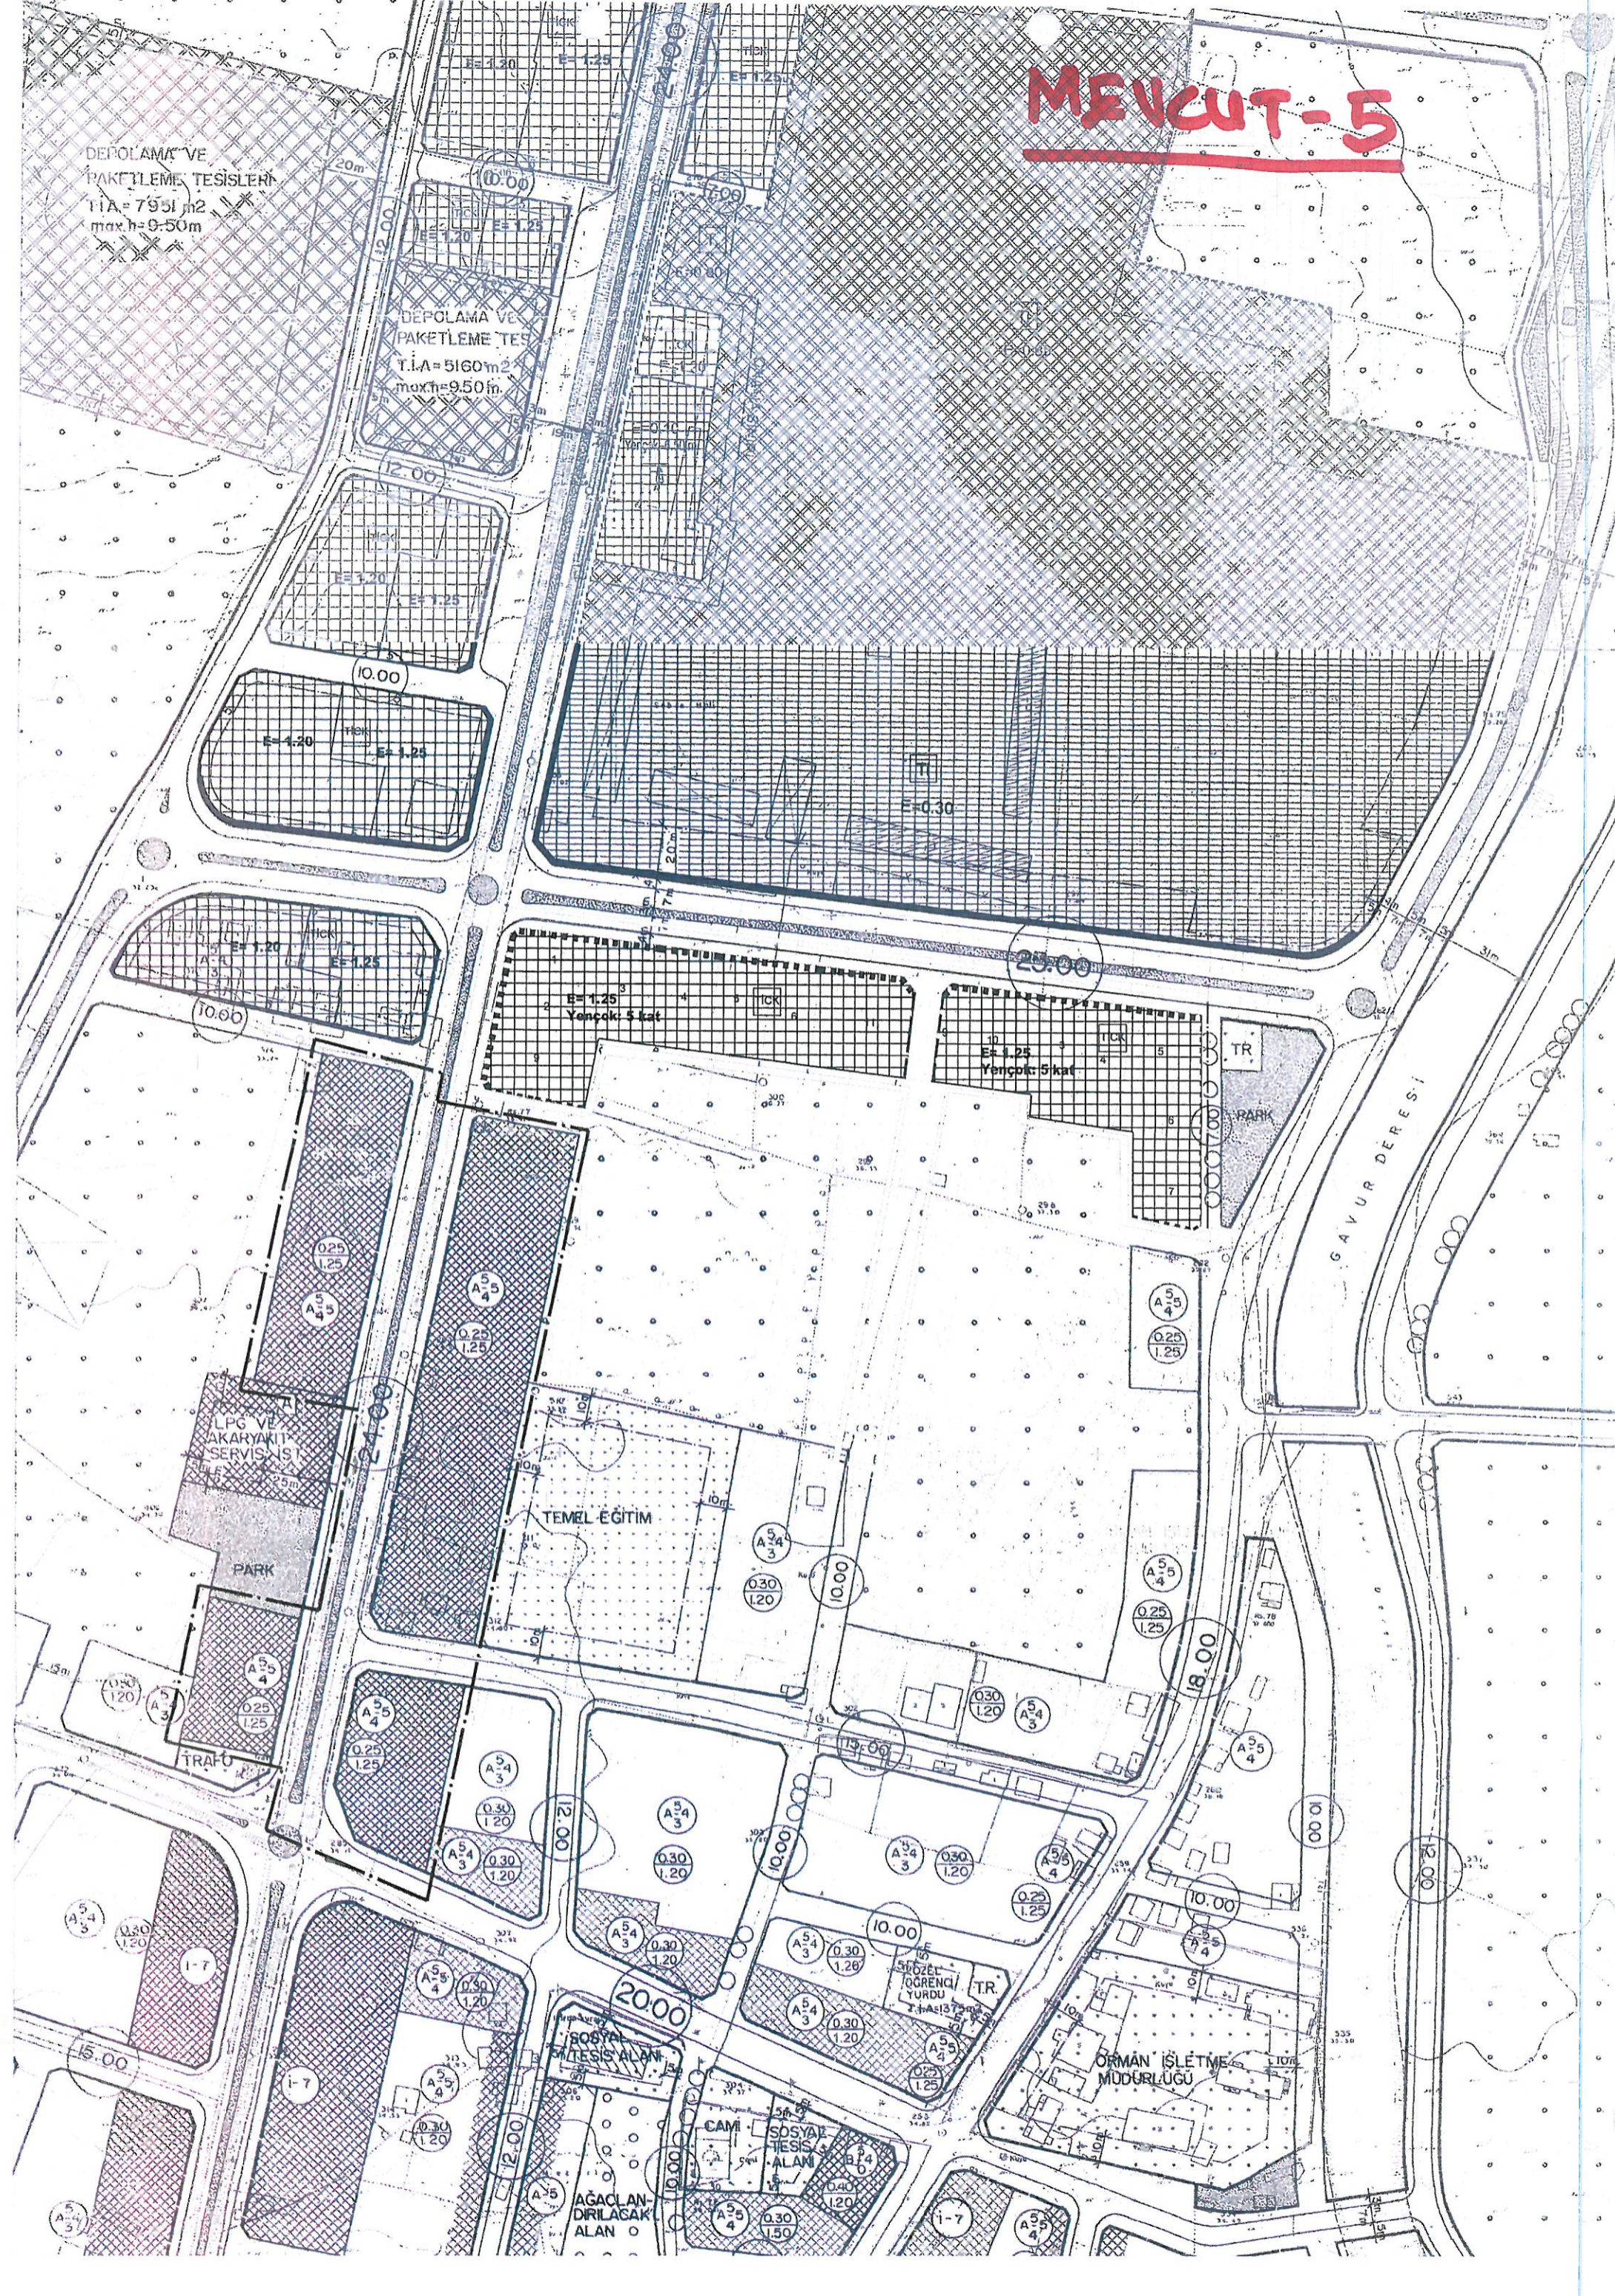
MEVCUT-5

DEPOLAMA VE PAKETLEME TESİSLERİ
T.İ.A=7951 m2
max.h=9.50m

E=1.20
E=1.25
24.00
E=1.25
10.00
20m
E=1.25
12.00

DEPOLAMA VE PAKETLEME TES
T.İ.A=5160 m2
max.h=9.50m

12.00
E=1.20
E=1.25
10.00
E=1.20
E=1.25
E=0.30
E=1.20
E=1.25
10.00
E=1.25
Yençok: 5 kat
25.00
E=1.25
Yençok: 5 kat
TR
PARK
GAVUR DERESİ

0.25
1.25
A 5 4
A 5 4
0.25
1.25
LPG VE AKARYAKIT SERVİS İST.
24.00
PARK
TEMEL EĞİTİM
10m
A 5 4 3
0.30
1.20
10.00
A 5 4
0.25
1.25
A 5 4
0.25
1.25
18.00
0.30
1.20
0.30
1.20
A 5 4
0.25
1.25
TRAFO
A 5 4
0.25
1.25
A 5 4 3
0.30
1.20
12.00
A 5 4 3
0.30
1.20
15.00
A 5 4
A 5 4 3
0.30
1.20
10.00
A 5 4 3
0.30
1.20
0.25
1.25
10.00
10.00
12.00
A 5 4 3
0.30
1.20
İ-7
10.00
A 5 4 3
0.30
1.20
ÖZEL ÖĞRENCİ YURDU
T.R.
A 5 4
A 5 4
0.30
1.20
20.00
A 5 4 3
0.30
1.20
A 5 4
0.25
1.25
15.00
İ-7
SOSYAL TESİS ALANI
ORMAN İŞLETME MÜDÜRLÜĞÜ
A 5 4
0.30
1.20
12.00
CAMİ
SOSYAL TESİS ALANI
10.00
AĞAÇLANDIRILACAK ALAN
A 5 4
0.30
1.50
İ-7
A 5 4
A 5 4